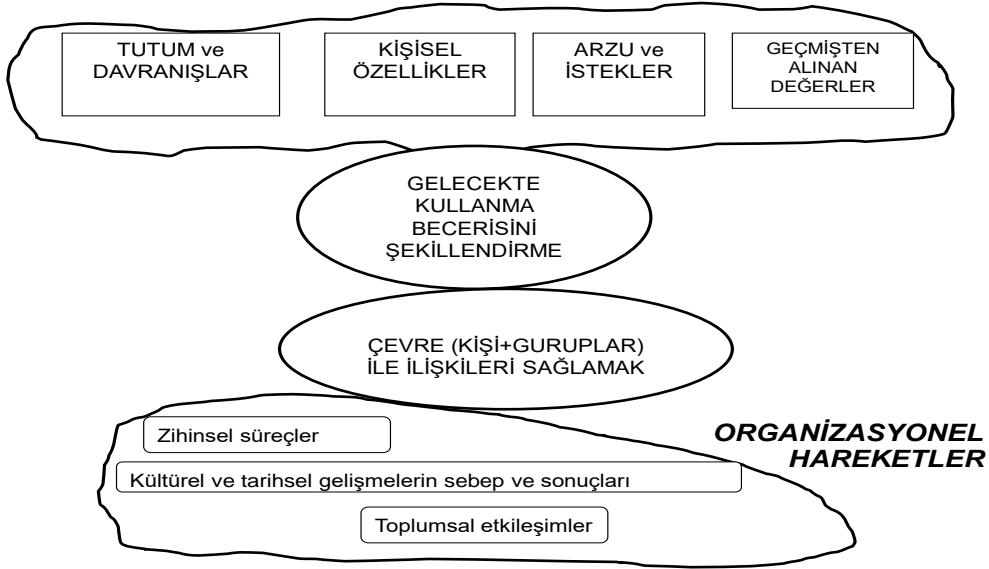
TUTUM ve DAVRANIŞLAR

KİŞİSEL ÖZELLİKLER

ARZU ve İSTEKLER

GEÇMİŞTEN ALINAN DEĞERLER

GELECEKTE KULLANMA BECERİSİNİ ŞEKİLLENDİRME

ÇEVRE (KİŞİ+GURUPLAR) İLE İLİŞKİLERİ SAĞLAMAK

Zihinsel süreçler

ORGANİZASYONEL HAREKETLER

Kültürel ve tarihsel gelişmelerin sebep ve sonuçları

Toplumsal etkileşimler